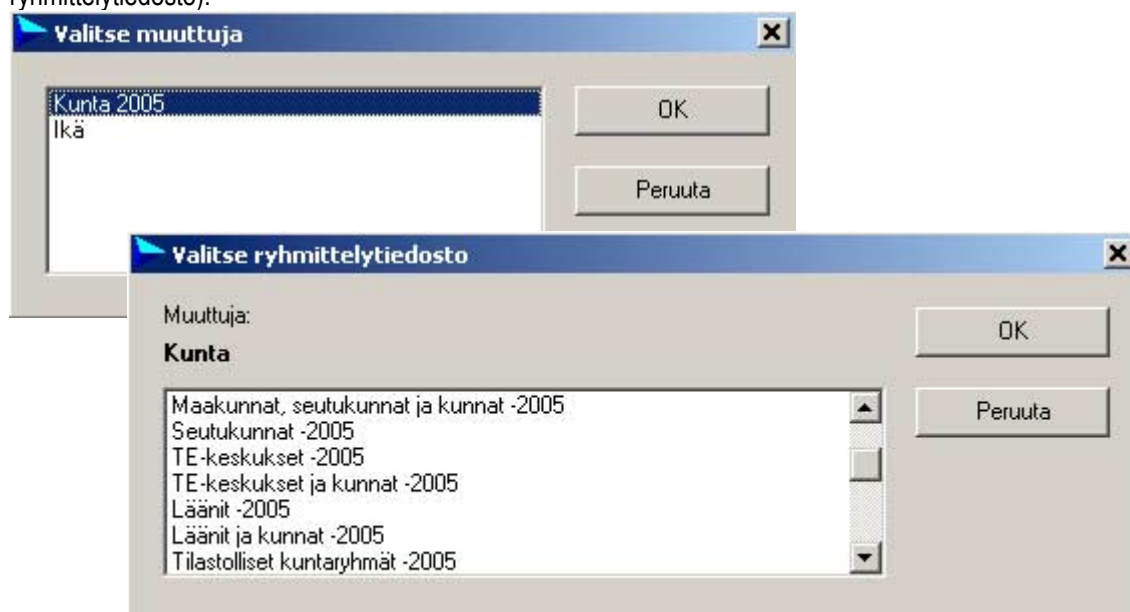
ryhmittelytiedosto).

Valitse muuttuja

Kunta 2005
Ikä

OK

Peruuta

Valitse ryhmittelytiedosto

Muuttuja:

Kunta

Maakunnat, seutukunnat ja kunnat -2005
Seutukunnat -2005
TE-keskukset -2005
TE-keskukset ja kunnat -2005
Läänit -2005
Läänit ja kunnat -2005
Tilastolliset kuntaryhmät -2005

OK

Peruuta